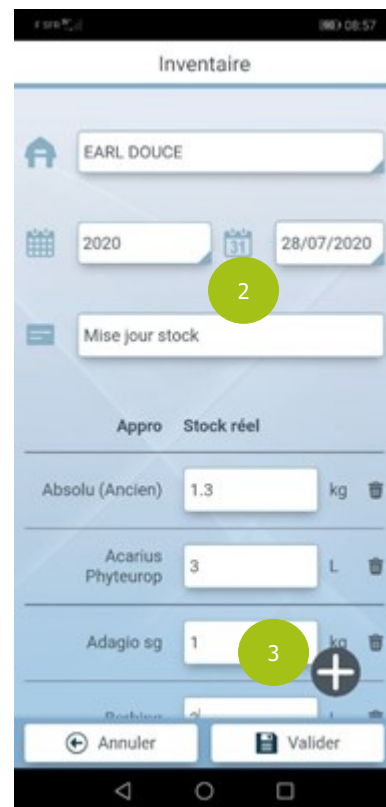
08:57

Inventaire

EARL DOUCE

2020

31

28/07/2020

2

Mise jour stock

| Appro | Stock réel | |
|---|---|---|
| Absolu (Ancien) | 1.3 | kg |
| Acarius Phyteurop | 3 | L |
| Adagio sg | 1 | kg |
| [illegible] | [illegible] | L |

3

Annuler

Valider